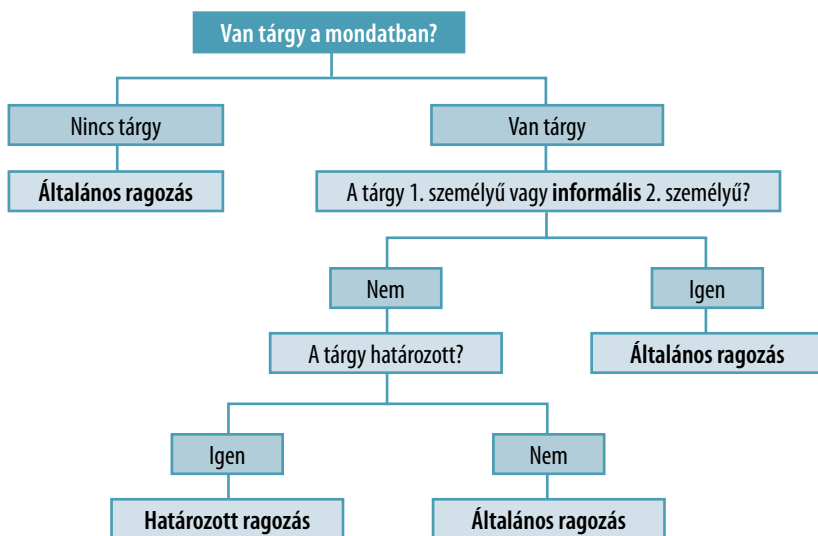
**Van tárgy a mondatban?**

Nincs tárgy

**Általános ragozás**

Van tárgy

A tárgy 1. személyű vagy **informális** 2. személyű?

Nem

A tárgy határozott?

Igen

**Határozott ragozás**

Nem

**Általános ragozás**

Igen

**Általános ragozás**